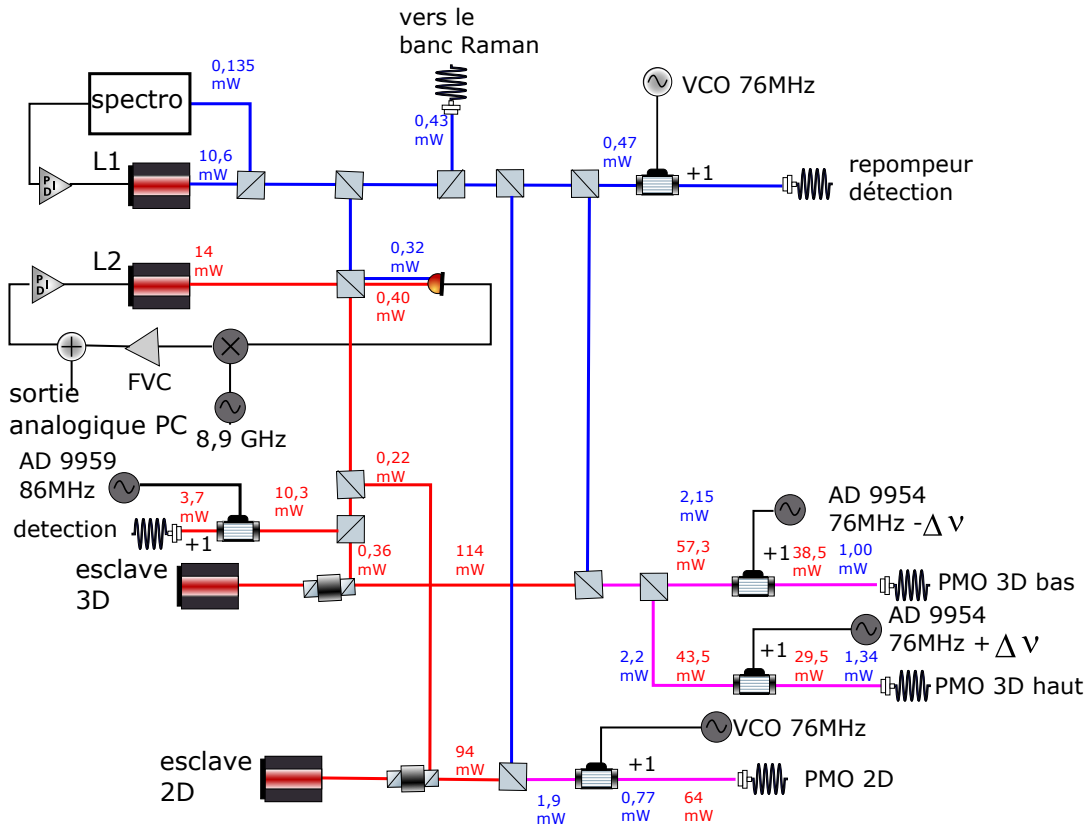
vers le banc Raman

0,135 mW

spectro

0,43 mW

VCO 76MHz

L1

10,6 mW

0,47 mW

+1

repompeur détection

PD

L2

14 mW

0,32 mW

0,40 mW

PD

FVC

sortie analogique PC

8,9 GHz

AD 9959 86MHz

0,22 mW

3,7 mW

10,3 mW

2,15 mW

AD 9954 76MHz -$\Delta\nu$

detection

+1

0,36 mW

114 mW

57,3 mW

+1

38,5 mW

1,00 mW

esclave 3D

PMO 3D bas

AD 9954 76MHz +$\Delta\nu$

2,2 mW

43,5 mW

+1

29,5 mW

1,34 mW

PMO 3D haut

VCO 76MHz

esclave 2D

94 mW

+1

PMO 2D

1,9 mW

0,77 mW

64 mW